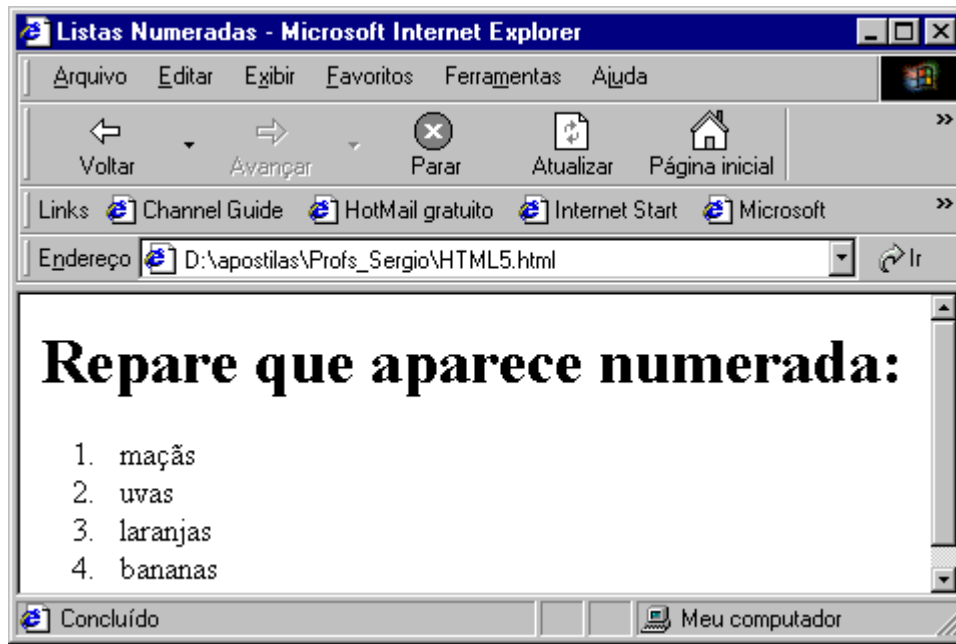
Listas Numeradas - Microsoft Internet Explorer

Arquivo Editar Exibir Favoritos Ferramentas Ajuda

Voltar Avançar Parar Atualizar Página inicial

Links Channel Guide HotMail gratuito Internet Start Microsoft

Endereço D:\apostilas\Profs_Sergio\HTML5.html Ir

# Repare que aparece numerada:

1. maçãs
2. uvas
3. laranjas
4. bananas

Concluído Meu computador